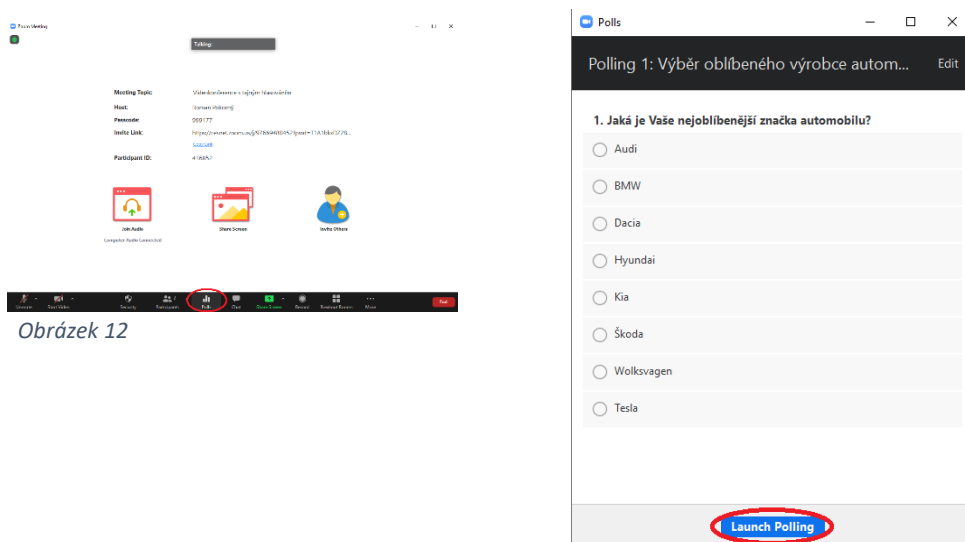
Zoom Meeting

Talking:

Meeting Topic: Videokonference s tajným hlasováním
Host: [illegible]
Passcode: 999177
Invite Link: https://cesnet.zoom.us/j/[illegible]
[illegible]
Participant ID: 416857

Join Audio
Computer Audio Connected
Share Screen
Invite Others

Unmute Start Video Security Participants Polls Chat Share Screen Record Breakout Rooms More End

Obrázek 12

Polls

Polling 1: Výběr oblíbeného výrobce autom...
Edit

1. Jaká je Vaše nejoblíbenější značka automobilu?

Audi
BMW
Dacia
Hyundai
Kia
Škoda
Wolksvagen
Tesla

Launch Polling